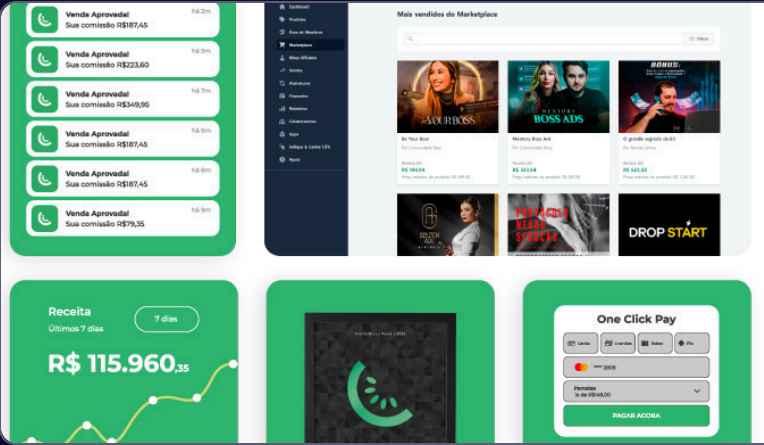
Venda Aprovada! há 2m
Sua comissão R$187,45

Venda Aprovada! há 5m
Sua comissão R$223,60

Venda Aprovada! há 7m
Sua comissão R$349,95

Venda Aprovada! há 8m
Sua comissão R$187,45

Venda Aprovada! há 8m
Sua comissão R$187,45

Venda Aprovada! há 9m
Sua comissão R$79,35

Dashboard
Produtos
Área de Membros
Marketplace
Meus Afiliados
Vendas
Assinaturas
Financeiro
Relatórios
Colaboradores
Apps
Indique & Ganhe 1,5%
Novin

Mais vendidos do Marketplace

Filtro

YOUR BOSS
Be Your Boss
Por Comunidade Boss
Receba até
R$ 184,94

MENTORY BOSS ADS
Mentory Boss Ads
Por Comunidade Boss
Receba até
R$ 323,68

BÔNUS
O grande segredo do 63
Por Raman Jimmy
Receba até
R$ 621,92

GOLDEN ADS
DROP START

Receita
Últimos 7 dias
7 dias
R$ 115.960,35

One Click Pay
Cartão
Pix
PAGAR AGORA